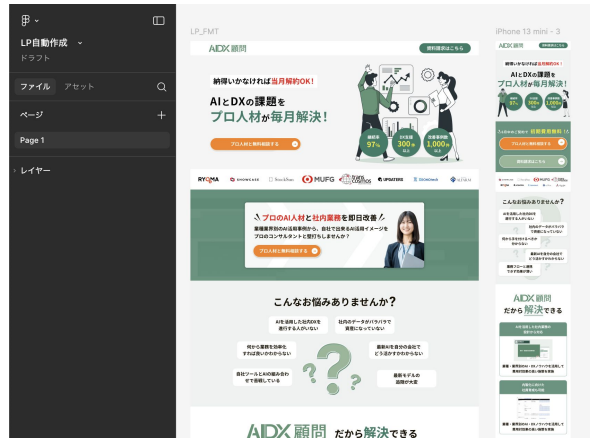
LP自動作成
ドラフト

ファイル アセット

ページ

Page 1

レイヤー

LP_FMT

AIDX顧問

資料請求はこちら

納得いかなければ当月解約OK!

AIとDXの課題を
プロ人材が毎月解決!

継続率 97%

DX支援 300社以上

登録者数 1,000名以上

プロ人材に無料相談する

RYOMA SHOWCASE MUFG UPQUARTER

プロのAI人材と社内業務を即日改善

業種業界別のAI活用事例から、会社で効果あるAI活用イメージをプロのコンサルタントと壁打ちしませんか?

プロ人材に無料相談する

こんなお悩みありませんか?

AIを活用した社内DXを進行する人がいない

社内のデータがバラバラで資産になっていない

何から業務を効率化すれば良いのかわからない

最新AIを自分の会社でどう活かすのかわからない

既存ツールとAIの組み合わせで自動化している

業務モデルの面倒が大変

AIDX顧問 だから解決できる

iPhone 13 mini - 3

AIDX顧問

納得いかなければ当月解約OK!

AIとDXの課題を
プロ人材が毎月解決!

97%

300社

1,000名

プロ人材に無料相談する

資料請求はこちら

こんなお悩みありませんか?

AIDX顧問
だから解決できる